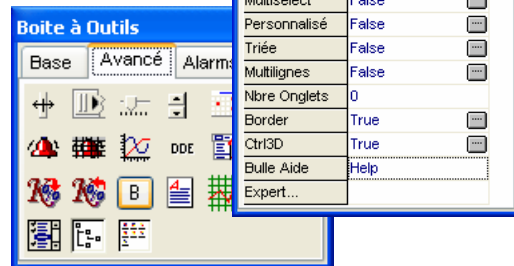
Boite à Outils

Base | Avancé | Alarms

DDE

B

| Multiselect | False |
|---|---|
| Personnalisé | False |
| Triée | False |
| Multilignes | False |
| Nbre Onglets | 0 |
| Border | True |
| Ctrl3D | True |
| Bulle Aide | Help |
| Expert... | |